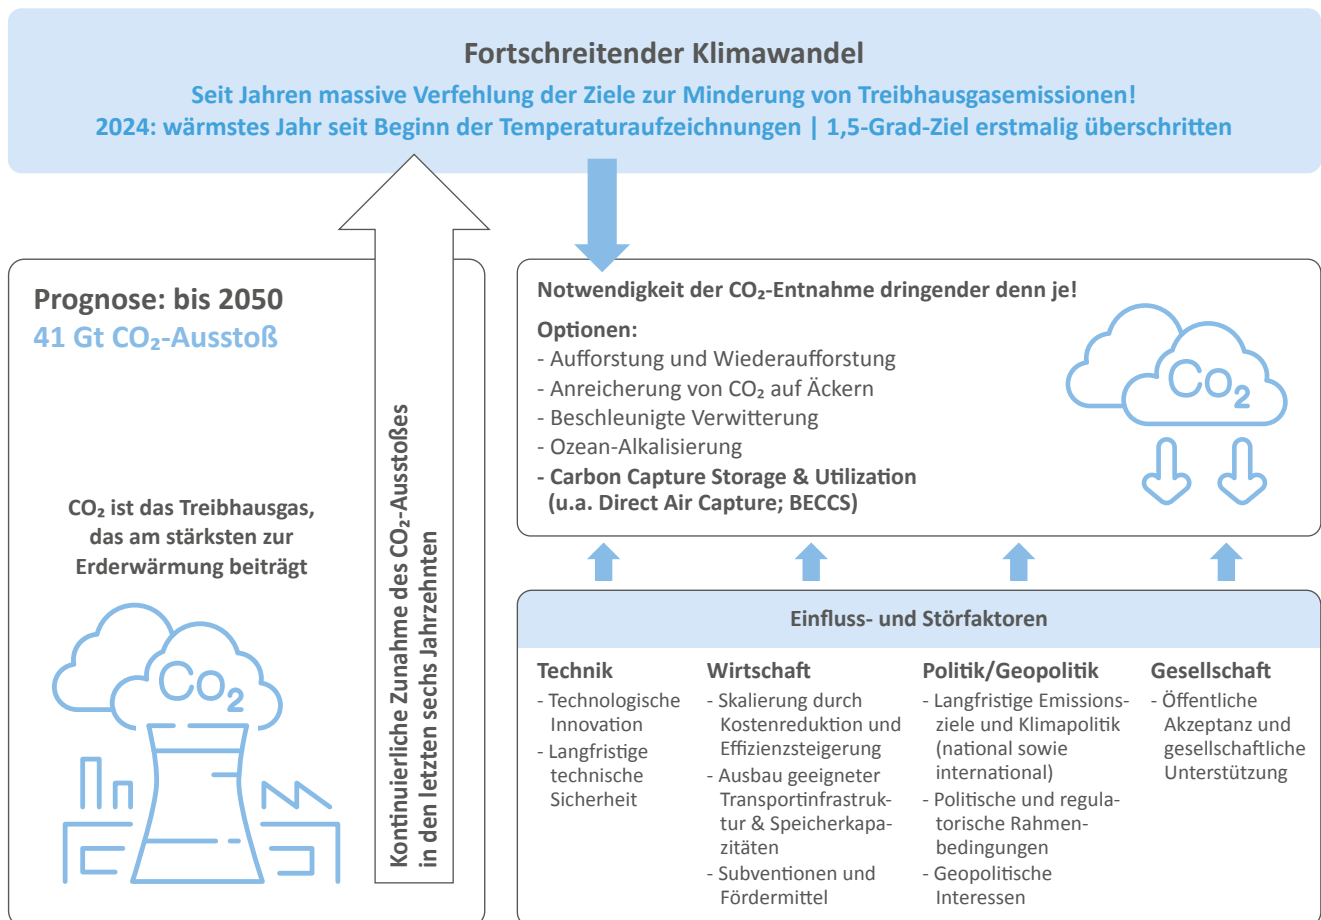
Fortschreitender Klimawandel

Seit Jahren massive Verfehlung der Ziele zur Minderung von Treibhausgasemissionen!
2024: wärmstes Jahr seit Beginn der Temperaturaufzeichnungen | 1,5-Grad-Ziel erstmalig überschritten

Prognose: bis 2050
41 Gt $CO_2$-Ausstoß

$CO_2$ ist das Treibhausgas, das am stärksten zur Erderwärmung beiträgt

$CO_2$

Kontinuierliche Zunahme des $CO_2$-Ausstoßes in den letzten sechs Jahrzehnten

Notwendigkeit der $CO_2$-Entnahme dringender denn je!

Optionen:
- Aufforstung und Wiederaufforstung
- Anreicherung von $CO_2$ auf Äckern
- Beschleunigte Verwitterung
- Ozean-Alkalisierung
- Carbon Capture Storage & Utilization (u.a. Direct Air Capture; BECCS)

$CO_2$

Einfluss- und Störfaktoren

Technik
- Technologische Innovation
- Langfristige technische Sicherheit

Wirtschaft
- Skalierung durch Kostenreduktion und Effizienzsteigerung
- Ausbau geeigneter Transportinfrastruktur & Speicherkapazitäten
- Subventionen und Fördermittel

Politik/Geopolitik
- Langfristige Emissionsziele und Klimapolitik (national sowie international)
- Politische und regulatorische Rahmenbedingungen
- Geopolitische Interessen

Gesellschaft
- Öffentliche Akzeptanz und gesellschaftliche Unterstützung